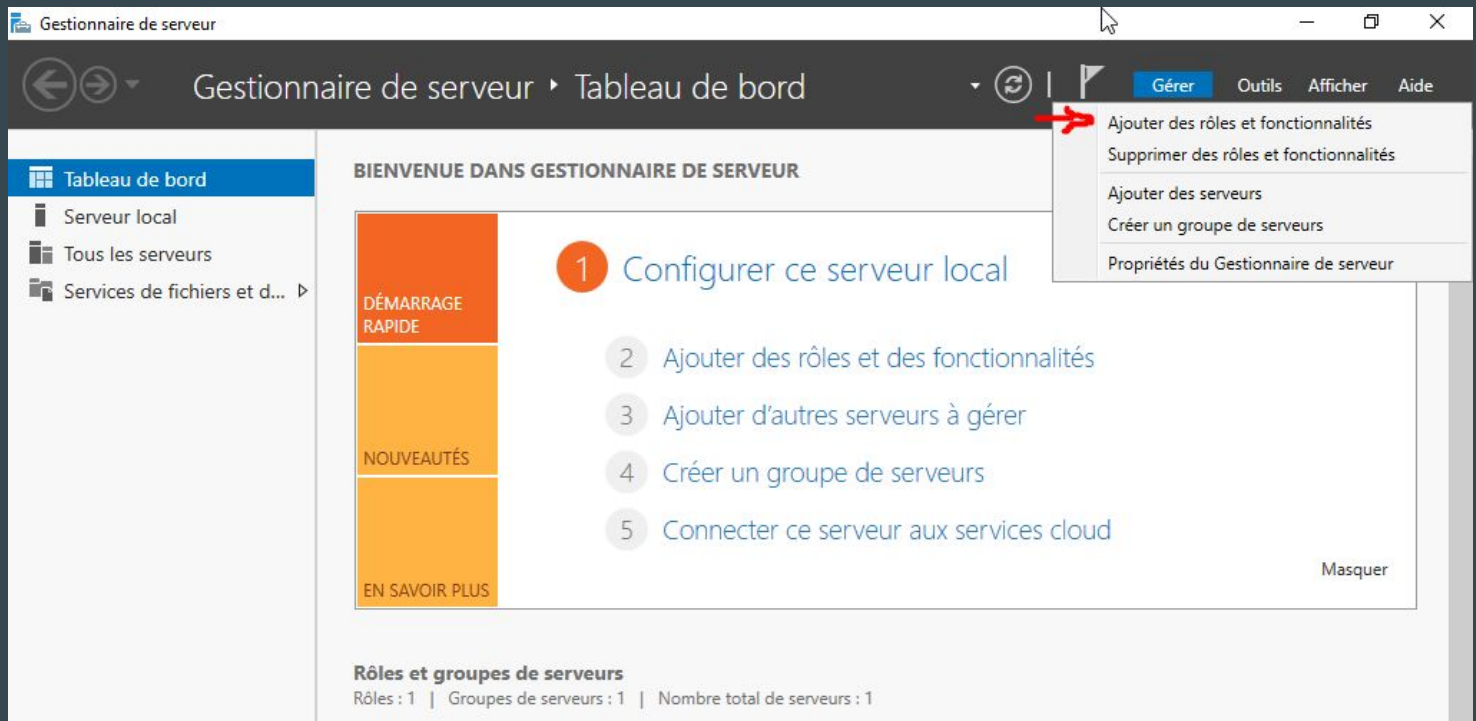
Gestionnaire de serveur

Gestionnaire de serveur • Tableau de bord

Gérer Outils Afficher Aide

Ajouter des rôles et fonctionnalités
Supprimer des rôles et fonctionnalités
Ajouter des serveurs
Créer un groupe de serveurs
Propriétés du Gestionnaire de serveur

Tableau de bord
Serveur local
Tous les serveurs
Services de fichiers et d...

BIENVENUE DANS GESTIONNAIRE DE SERVEUR

DÉMARRAGE RAPIDE

NOUVEAUTÉS

EN SAVOIR PLUS

1 Configurer ce serveur local

2 Ajouter des rôles et des fonctionnalités

3 Ajouter d'autres serveurs à gérer

4 Créer un groupe de serveurs

5 Connecter ce serveur aux services cloud

Masquer

Rôles et groupes de serveurs
Rôles : 1 | Groupes de serveurs : 1 | Nombre total de serveurs : 1